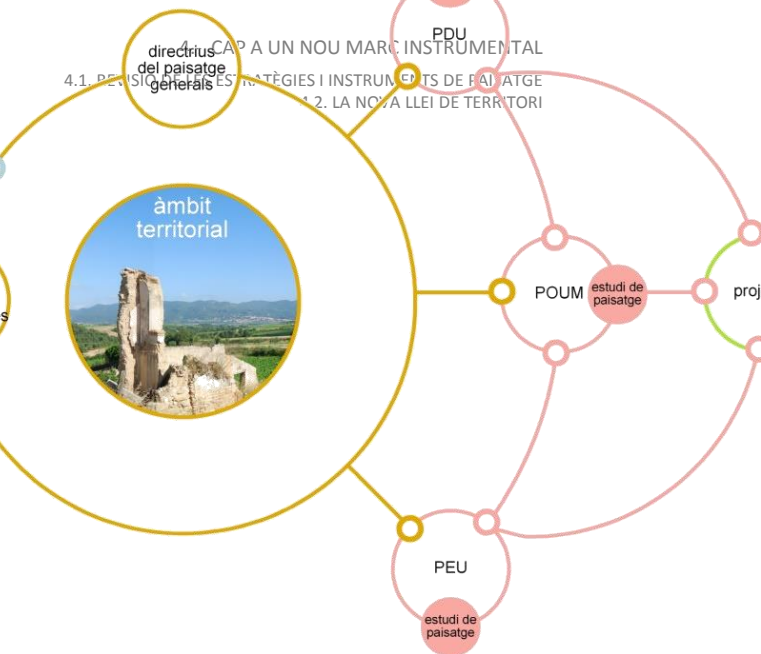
4. CAP A UN NOU MARC INSTRUMENTAL
4.1. REVISIÓ DE LES ESTRATÈGIES I INSTRUMENTS DE PAISATGE
4.1.2. LA NOVA LLEI DE TERRITORI

directrius del paisatge generals

PDU

àmbit territorial

s

POUM

estudi de paisatge

proj

PEU

estudi de paisatge